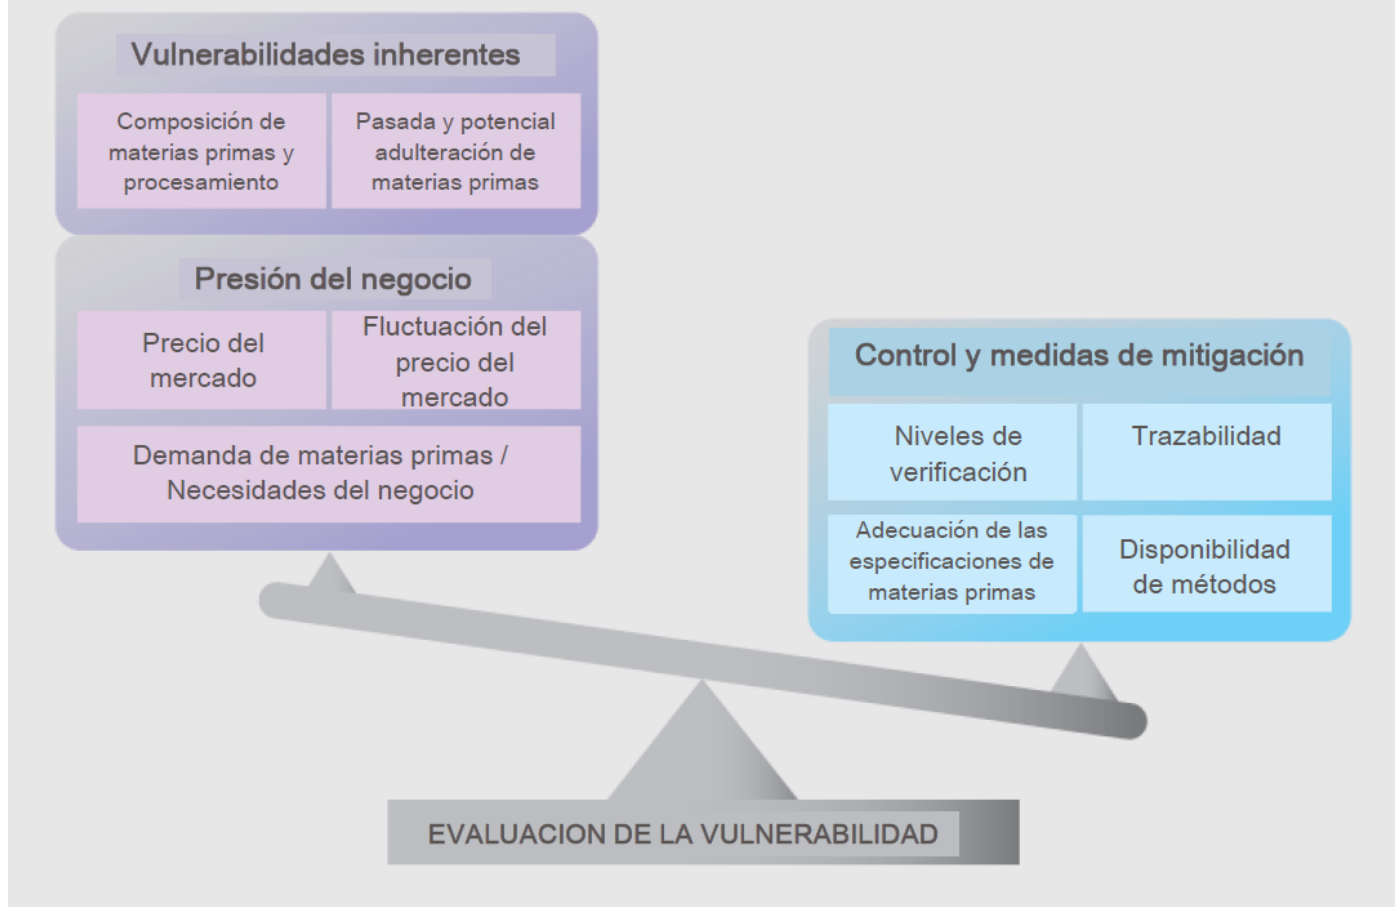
Vulnerabilidades inherentes

Composición de materias primas y procesamiento

Pasada y potencial adulteración de materias primas

Presión del negocio

Precio del mercado

Fluctuación del precio del mercado

Demanda de materias primas / Necesidades del negocio

Control y medidas de mitigación

Niveles de verificación

Trazabilidad

Adecuación de las especificaciones de materias primas

Disponibilidad de métodos

EVALUACION DE LA VULNERABILIDAD